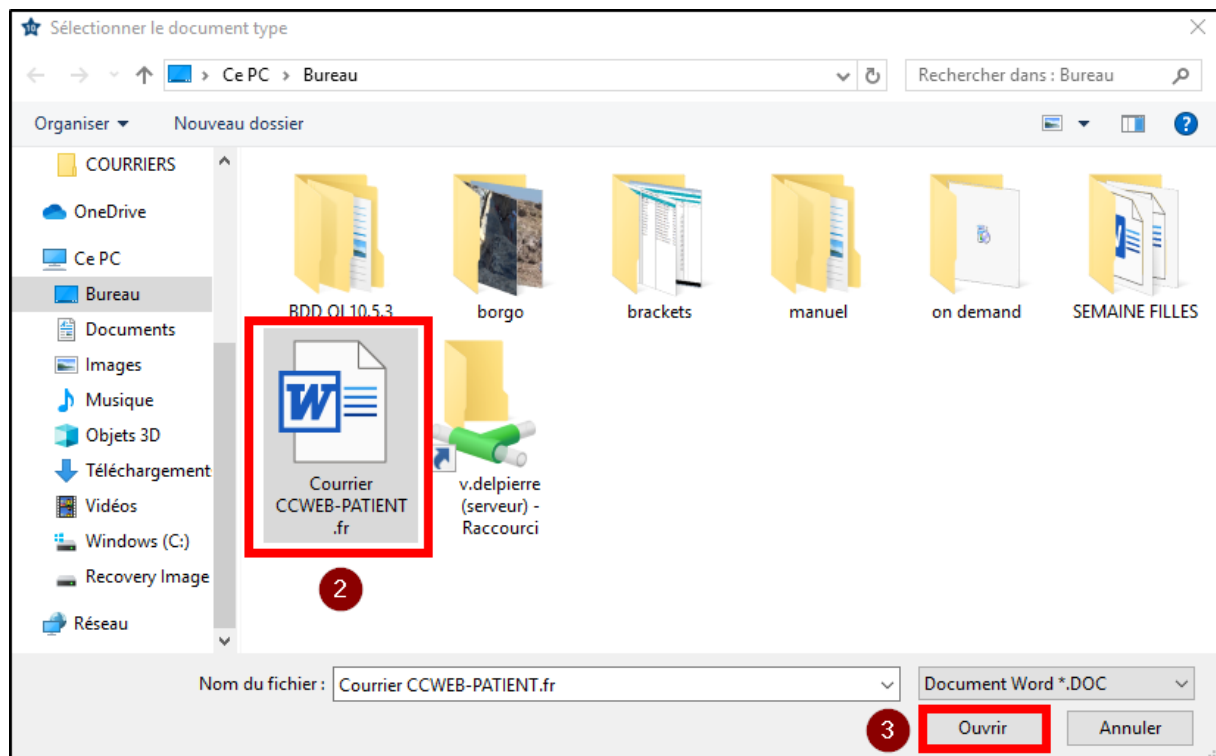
Sélectionner le document type

Ce PC › Bureau

Rechercher dans : Bureau

Organiser ▾ Nouveau dossier

COURRIERS
OneDrive
Ce PC
Bureau
Documents
Images
Musique
Objets 3D
Téléchargement
Vidéos
Windows (C:)
Recovery Image
Réseau

BDD OI 10.5.3
borgo
brackets
manuel
on demand
SEMAINE FILLES

Courrier CCWEB-PATIENT .fr

v.delpierre (serveur) - Raccourci

2

Nom du fichier : Courrier CCWEB-PATIENT.fr

Document Word *.DOC

3

Ouvrir

Annuler